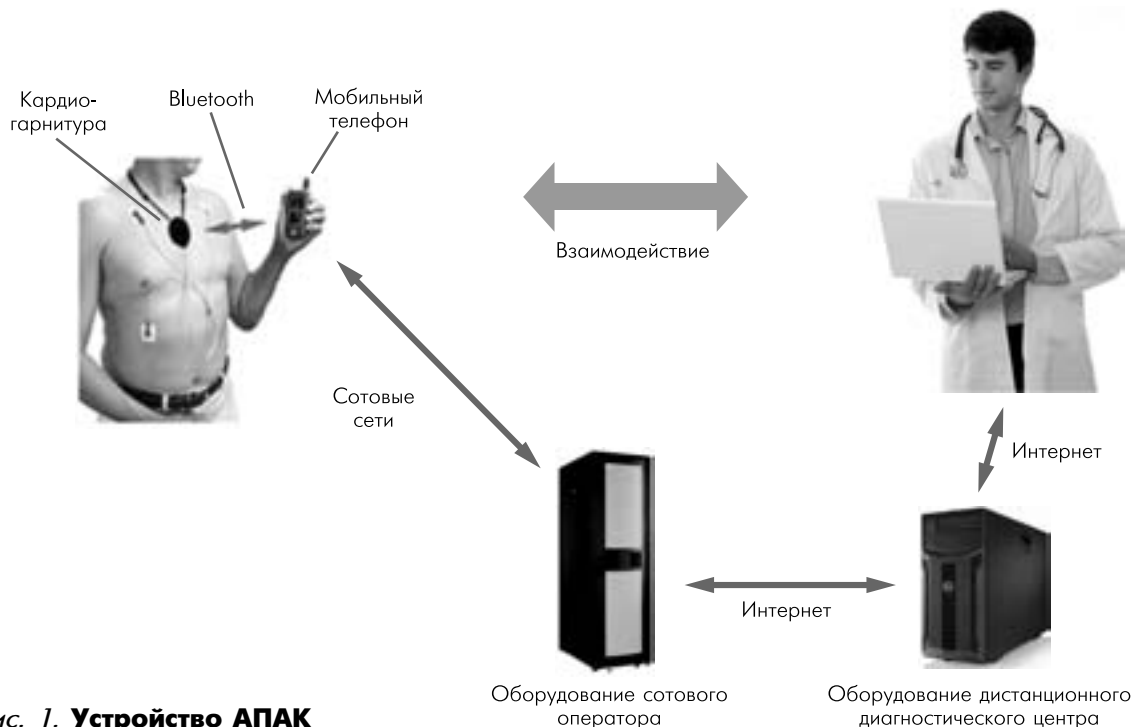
Кардиогарнитура

Bluetooth

Мобильный телефон

Взаимодействие

Сотовые сети

Интернет

Интернет

Оборудование сотового оператора

Оборудование дистанционного диагностического центра

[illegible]с. 1. **Устройство АПАК**